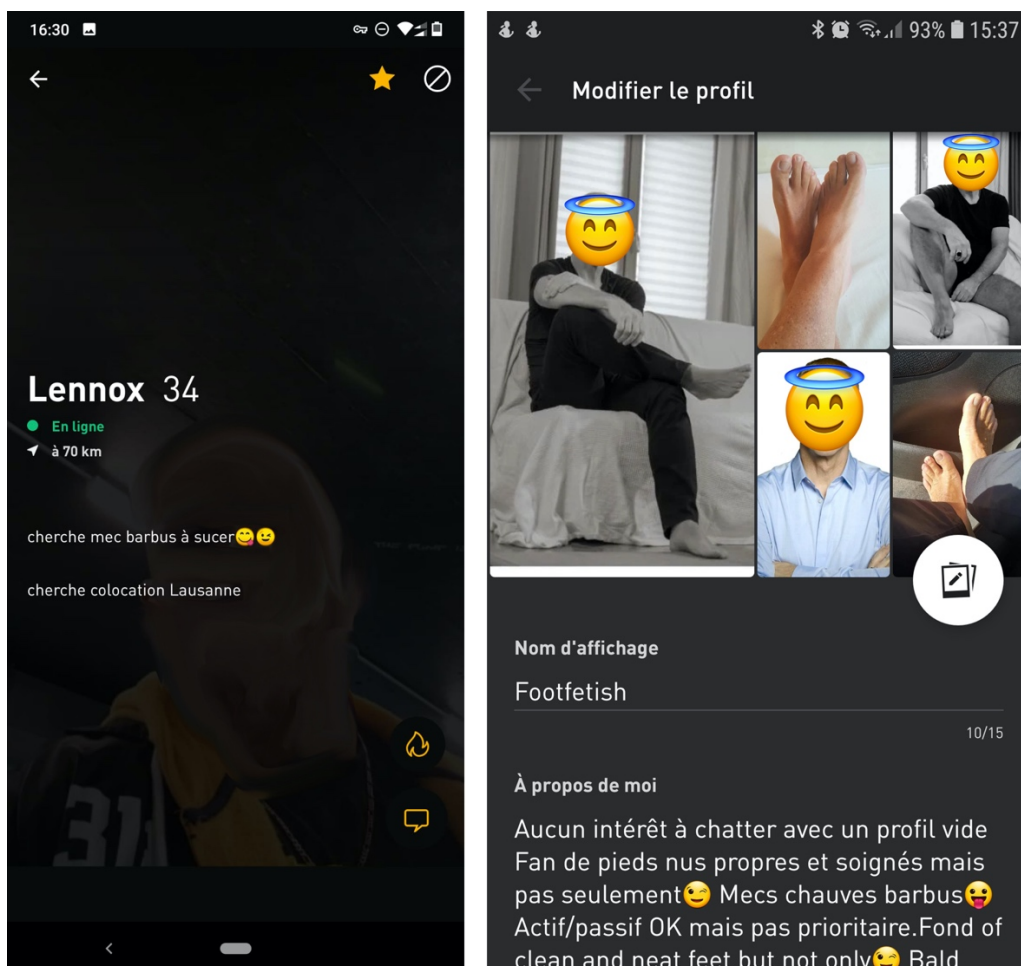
16:30

Lennox 34

En ligne

à 70 km

cherche mec barbus à sucer😋😉

cherche colocation Lausanne

93% 15:37

Modifier le profil

Nom d'affichage

Footfetish

10/15

À propos de moi

Aucun intérêt à chatter avec un profil vide Fan de pieds nus propres et soignés mais pas seulement😉 Mecs chauves barbus😛 Actif/passif OK mais pas prioritaire.Fond of clean and neat feet but not only😉 Bald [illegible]